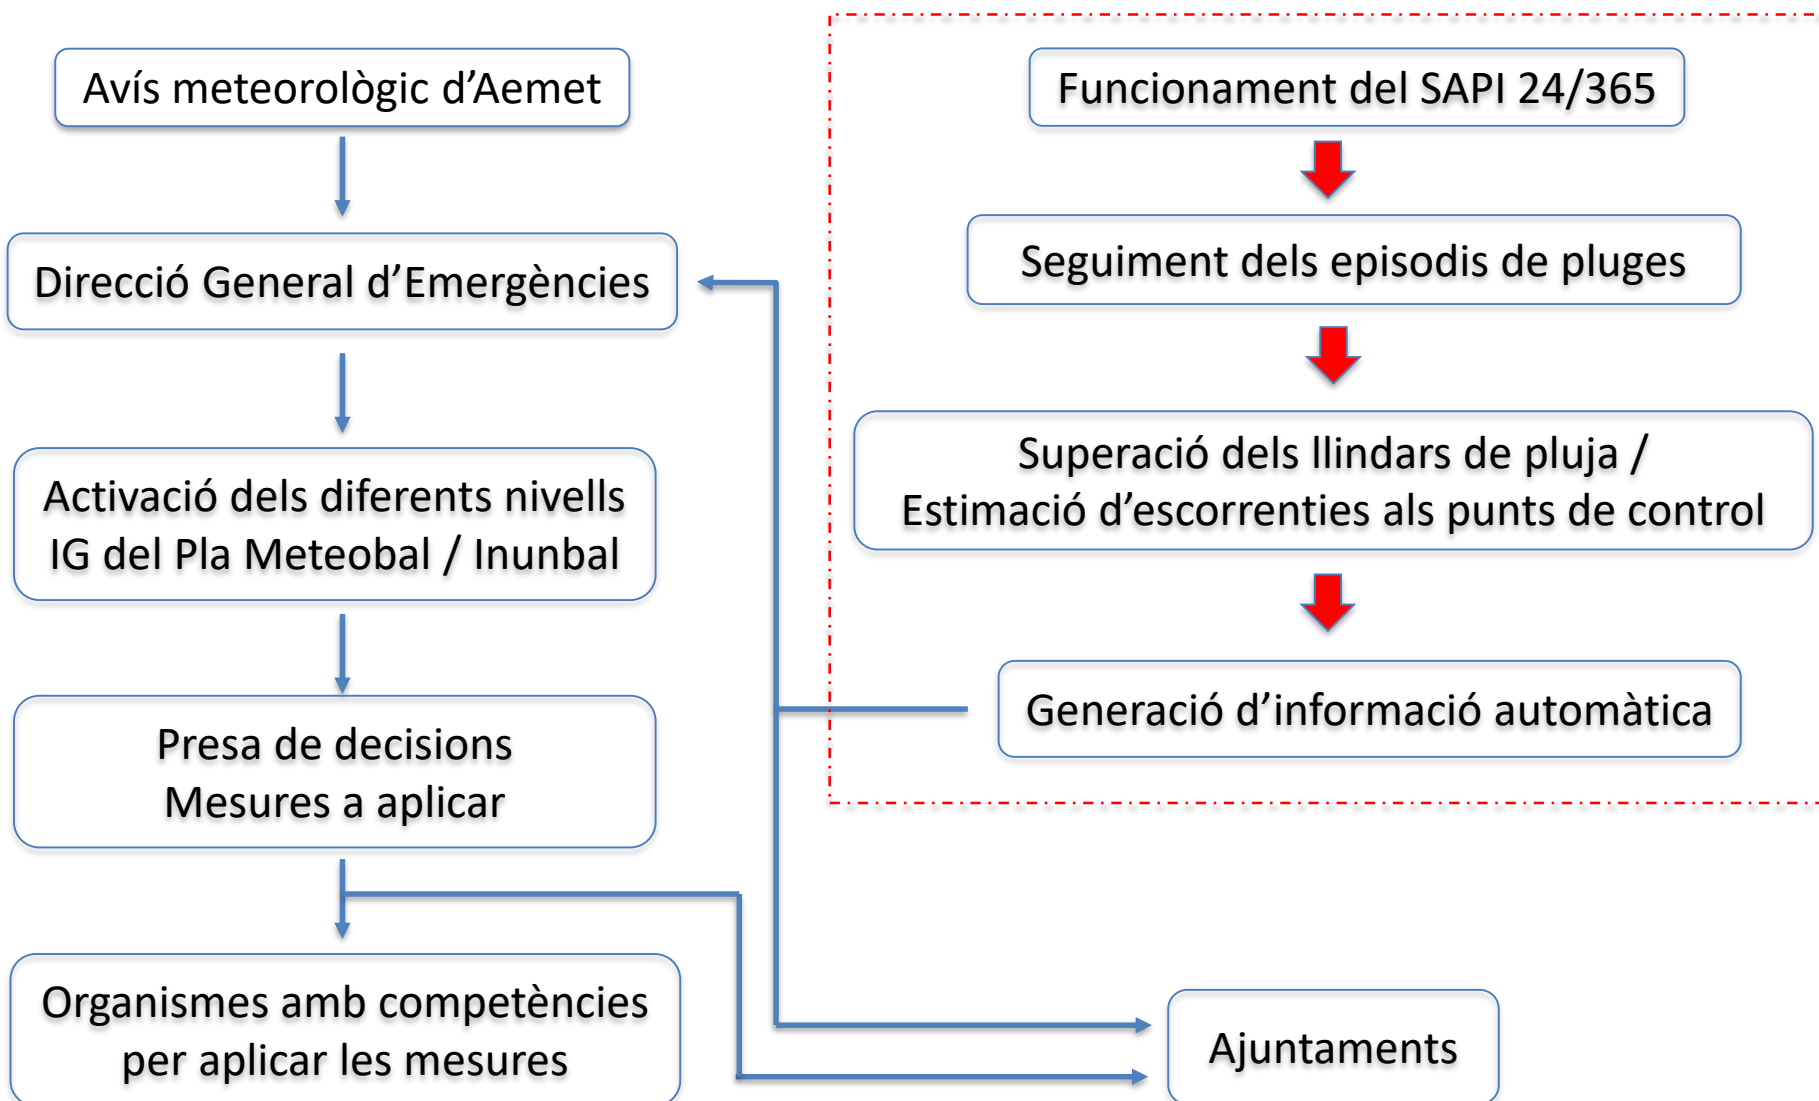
Avís meteorològic d'Aemet

Direcció General d'Emergències

Activació dels diferents nivells IG del Pla Meteobal / Inunbal

Presa de decisions
Mesures a aplicar

Organismes amb competències per aplicar les mesures

Funcionament del SAPI 24/365

Seguiment dels episodis de pluges

Superació dels llindars de pluja /
Estimació d'escorrenties als punts de control

Generació d'informació automàtica

Ajuntaments